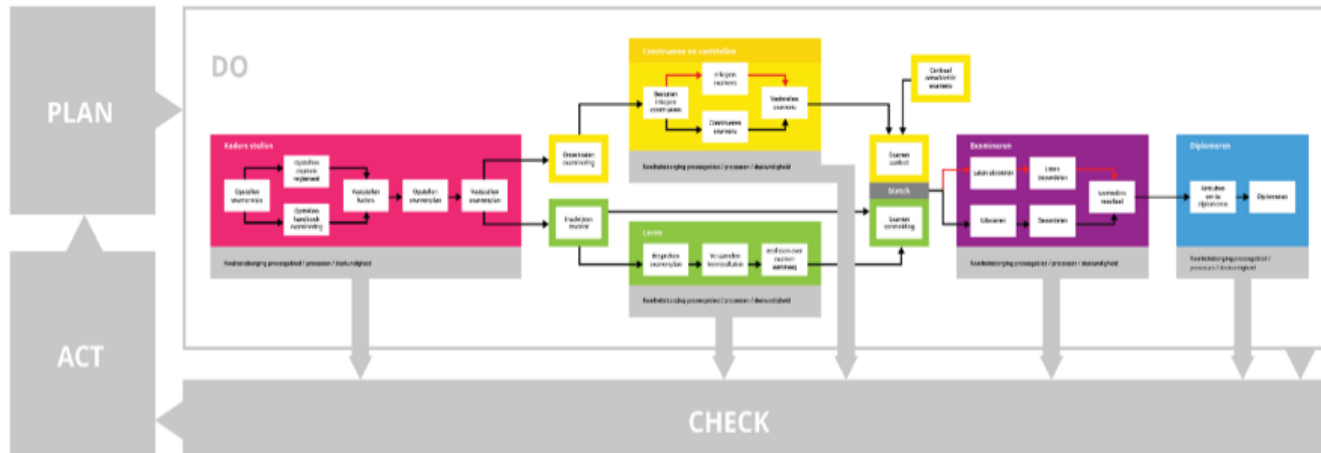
PLAN

ACT

DO

Kaders stellen

Opstellen examenvisie

Opstellen examenreglement

Opstellen handboek examinering

Vaststellen kaders

Opstellen examenplan

Vaststellen examenplan

Kwaliteitsborging procesgebied / processen / deskundigheid

Oriënteren examinering

Inschrijven examen

Construeren en vaststellen

Bepalen inkopen construeren

Inkopen examens

Construeren examens

Vaststellen examens

Kwaliteitsborging procesgebied / processen / deskundigheid

Leren

Begeleiden examenplan

Verzamelen leerresultaten

Beslissen over examen aanvraag

Kwaliteitsborging procesgebied / processen / deskundigheid

Contract-
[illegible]
examens

Examen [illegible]

Sketch

Examen aanmelding

Examineren

Leiden afnemen

Leren beoordelen

Uitvoeren

Beoordelen

Vaststellen resultaat

Kwaliteitsborging procesgebied / processen / deskundigheid

Diplomeren

Aanvullen van de diplomering

Diplomeren

Kwaliteitsborging procesgebied / processen / deskundigheid

CHECK